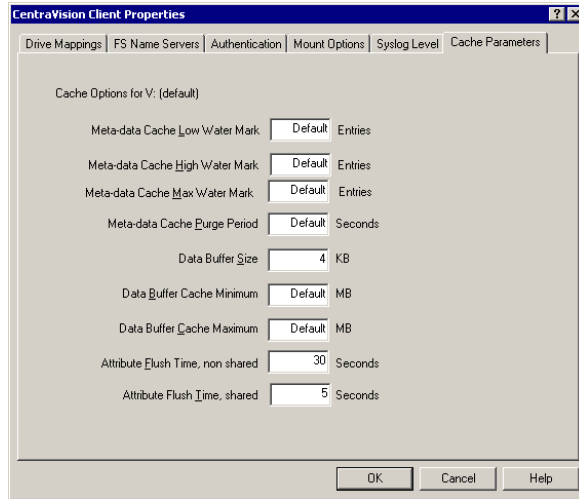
CentraVision Client Properties

?

X

Drive Mappings | FS Name Servers | Authentication | Mount Options | Syslog Level | Cache Parameters

Cache Options for V: (default)

Meta-data Cache Low Water Mark Default Entries

Meta-data Cache High Water Mark Default Entries

Meta-data Cache Max Water Mark Default Entries

Meta-data Cache Purge Period Default Seconds

Data Buffer Size 4 KB

Data Buffer Cache Minimum Default MB

Data Buffer Cache Maximum Default MB

Attribute Flush Time, non shared 30 Seconds

Attribute Flush Time, shared 5 Seconds

OK Cancel Help